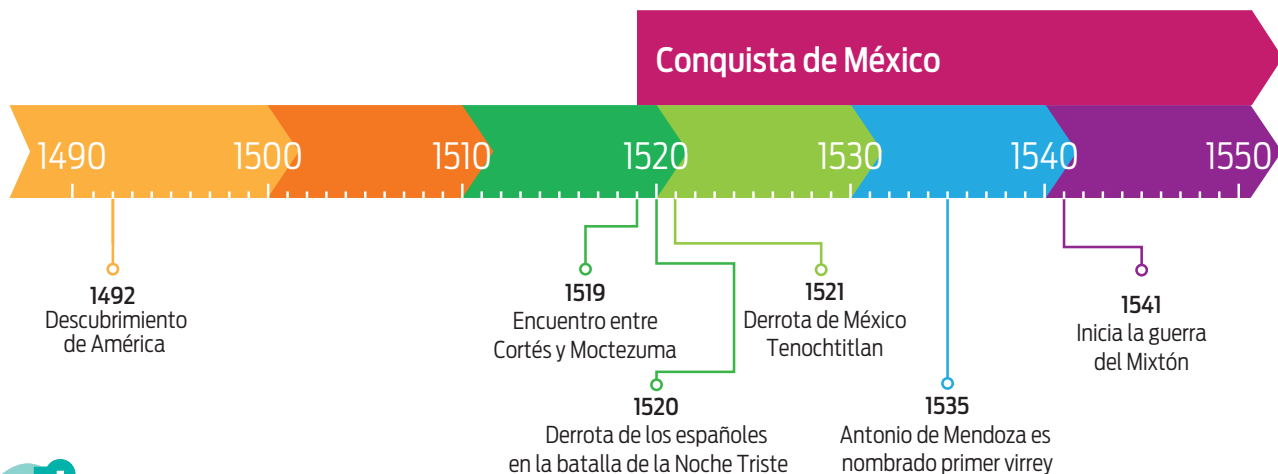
Conquista de México

1490 1500 1510 1520 1530 1540 1550

1492
Descubrimiento de América

1519
Encuentro entre Cortés y Moctezuma

1521
Derrota de México Tenochtitlan

1541
Inicia la guerra del Mixtón

1520
Derrota de los españoles en la batalla de la Noche Triste

1535
Antonio de Mendoza es nombrado primer virrey